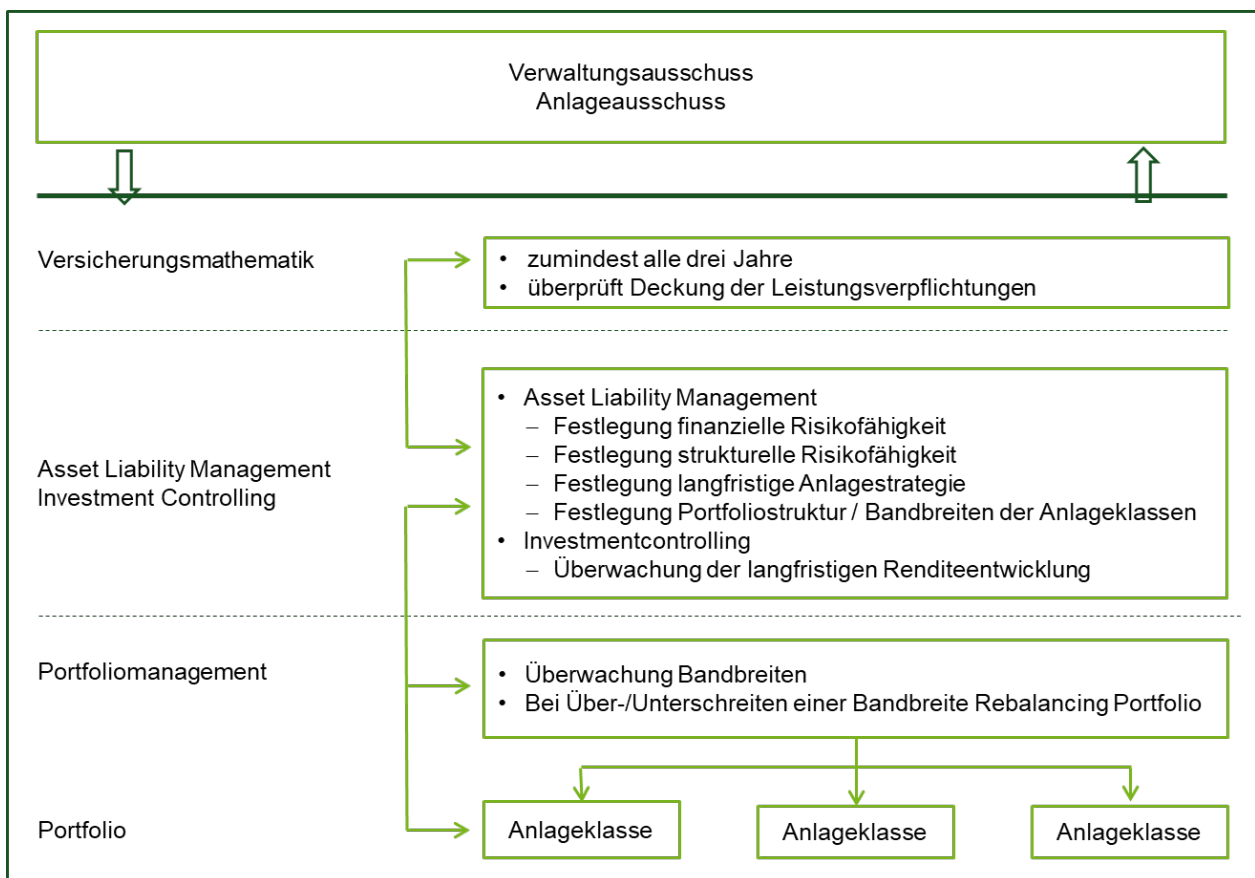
Verwaltungsausschuss
Anlageausschuss

Versicherungsmathematik

- zumindest alle drei Jahre
- überprüft Deckung der Leistungsverpflichtungen

Asset Liability Management
Investment Controlling

- Asset Liability Management
  – Festlegung finanzielle Risikofähigkeit
  – Festlegung strukturelle Risikofähigkeit
  – Festlegung langfristige Anlagestrategie
  – Festlegung Portfoliostruktur / Bandbreiten der Anlageklassen
- Investmentcontrolling
  – Überwachung der langfristigen Renditeentwicklung

Portfoliomanagement

- Überwachung Bandbreiten
- Bei Über-/Unterschreiten einer Bandbreite Rebalancing Portfolio

Portfolio

Anlageklasse

Anlageklasse

Anlageklasse